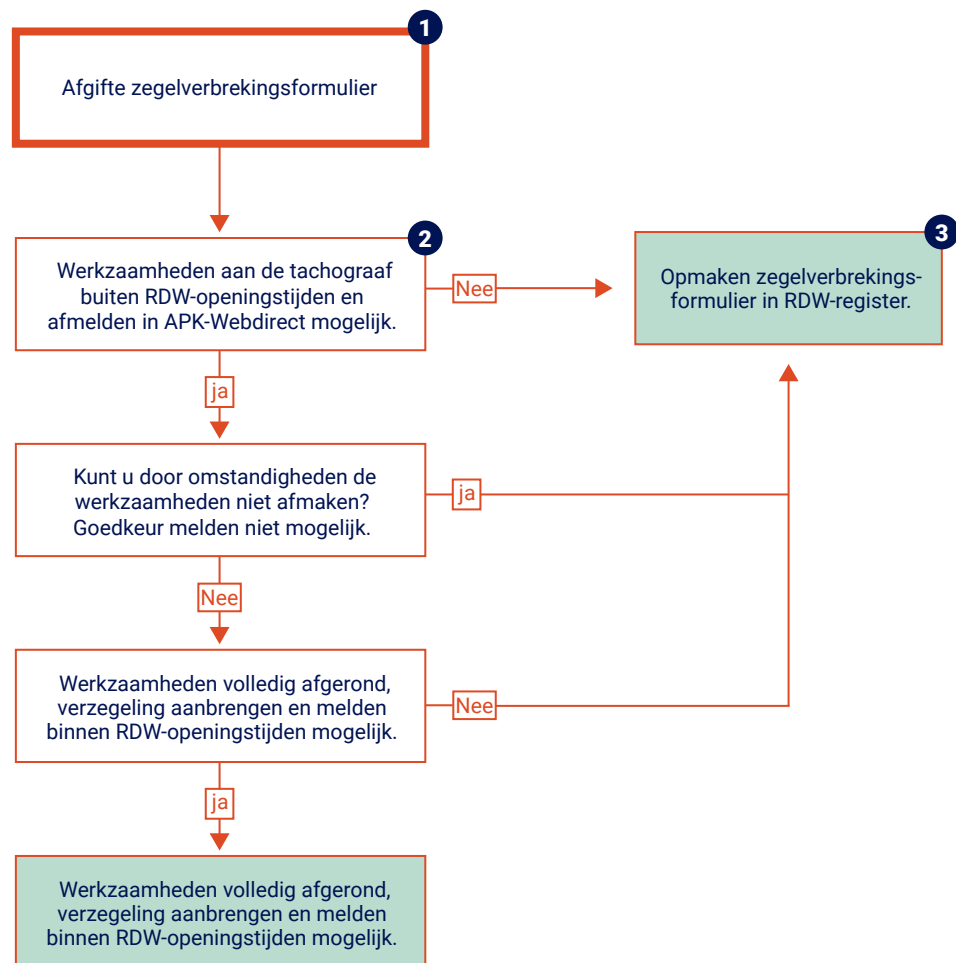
1

Afgifte zegelverbrekingsformulier

2

Werkzaamheden aan de tachograaf buiten RDW-openingstijden en afmelden in APK-Webdirect mogelijk.

Nee

3

Opmaken zegelverbrekingsformulier in RDW-register.

ja

Kunt u door omstandigheden de werkzaamheden niet afmaken? Goedkeur melden niet mogelijk.

ja

Nee

Werkzaamheden volledig afgerond, verzegeling aanbrengen en melden binnen RDW-openingstijden mogelijk.

Nee

ja

Werkzaamheden volledig afgerond, verzegeling aanbrengen en melden binnen RDW-openingstijden mogelijk.